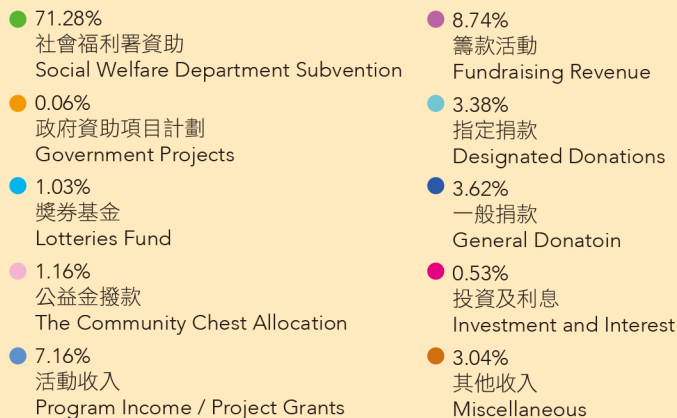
71.28%
社會福利署資助
Social Welfare Department Subvention

0.06%
政府資助項目計劃
Government Projects

1.03%
獎券基金
Lotteries Fund

1.16%
公益金撥款
The Community Chest Allocation

7.16%
活動收入
Program Income / Project Grants

8.74%
籌款活動
Fundraising Revenue

3.38%
指定捐款
Designated Donations

3.62%
一般捐款
General Donatoin

0.53%
投資及利息
Investment and Interest

3.04%
其他收入
Miscellaneous